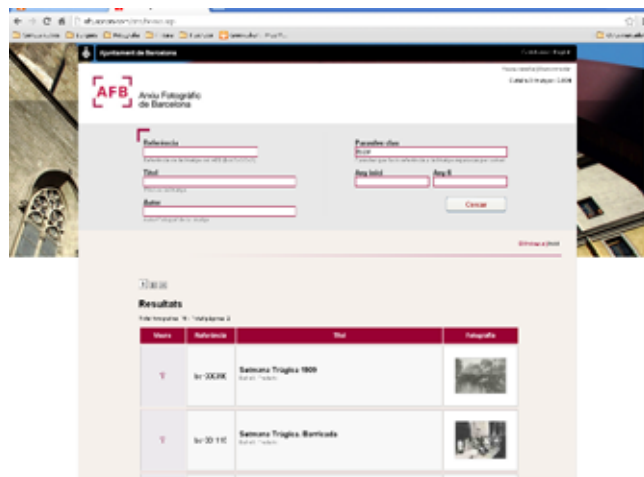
Ajuntament de Barcelona

AFB Arxiu Fotogràfic de Barcelona

Referència

Títol

Autor

Paraules clau

Any inicial

Any final

Cercar

Resultats

| Veure | Referència | Títol | Fotografia |
|---|---|---|---|
| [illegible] | bcn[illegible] | Setmana Tràgica 1909 | |
| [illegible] | bcn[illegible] | Setmana Tràgica. Barricada | |